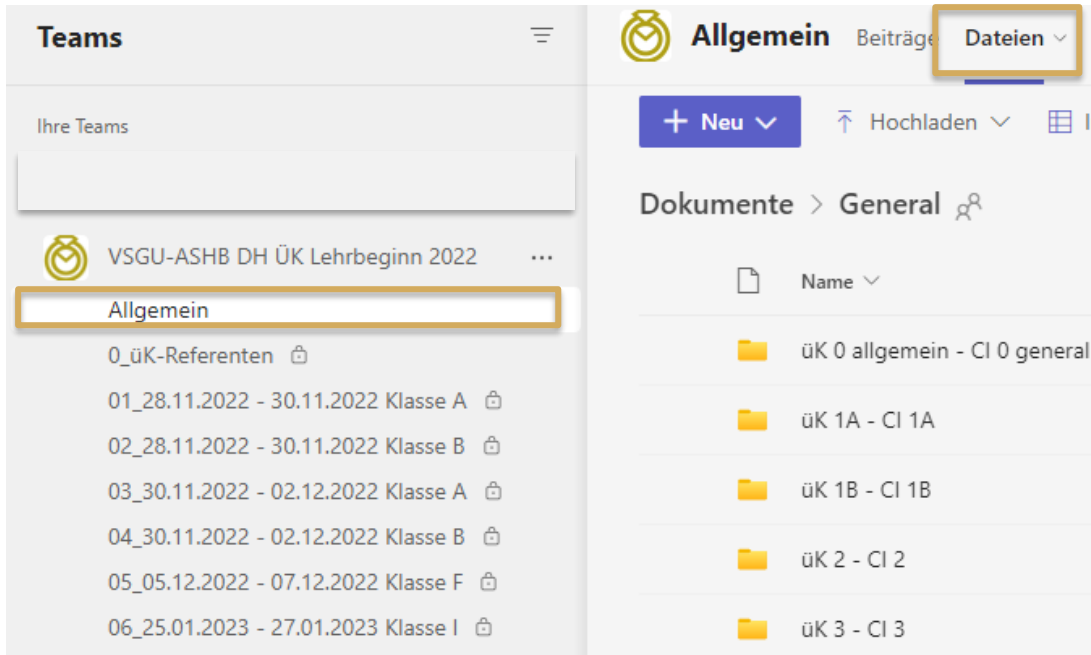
Teams

Ihre Teams

VSGU-ASHB DH ÜK Lehrbeginn 2022 ...

Allgemein

0_üK-Referenten

01_28.11.2022 - 30.11.2022 Klasse A

02_28.11.2022 - 30.11.2022 Klasse B

03_30.11.2022 - 02.12.2022 Klasse A

04_30.11.2022 - 02.12.2022 Klasse B

05_05.12.2022 - 07.12.2022 Klasse F

06_25.01.2023 - 27.01.2023 Klasse I

Allgemein Beiträge Dateien

+ Neu Hochladen

Dokumente > General

Name

üK 0 allgemein - CI 0 general

üK 1A - CI 1A

üK 1B - CI 1B

üK 2 - CI 2

üK 3 - CI 3